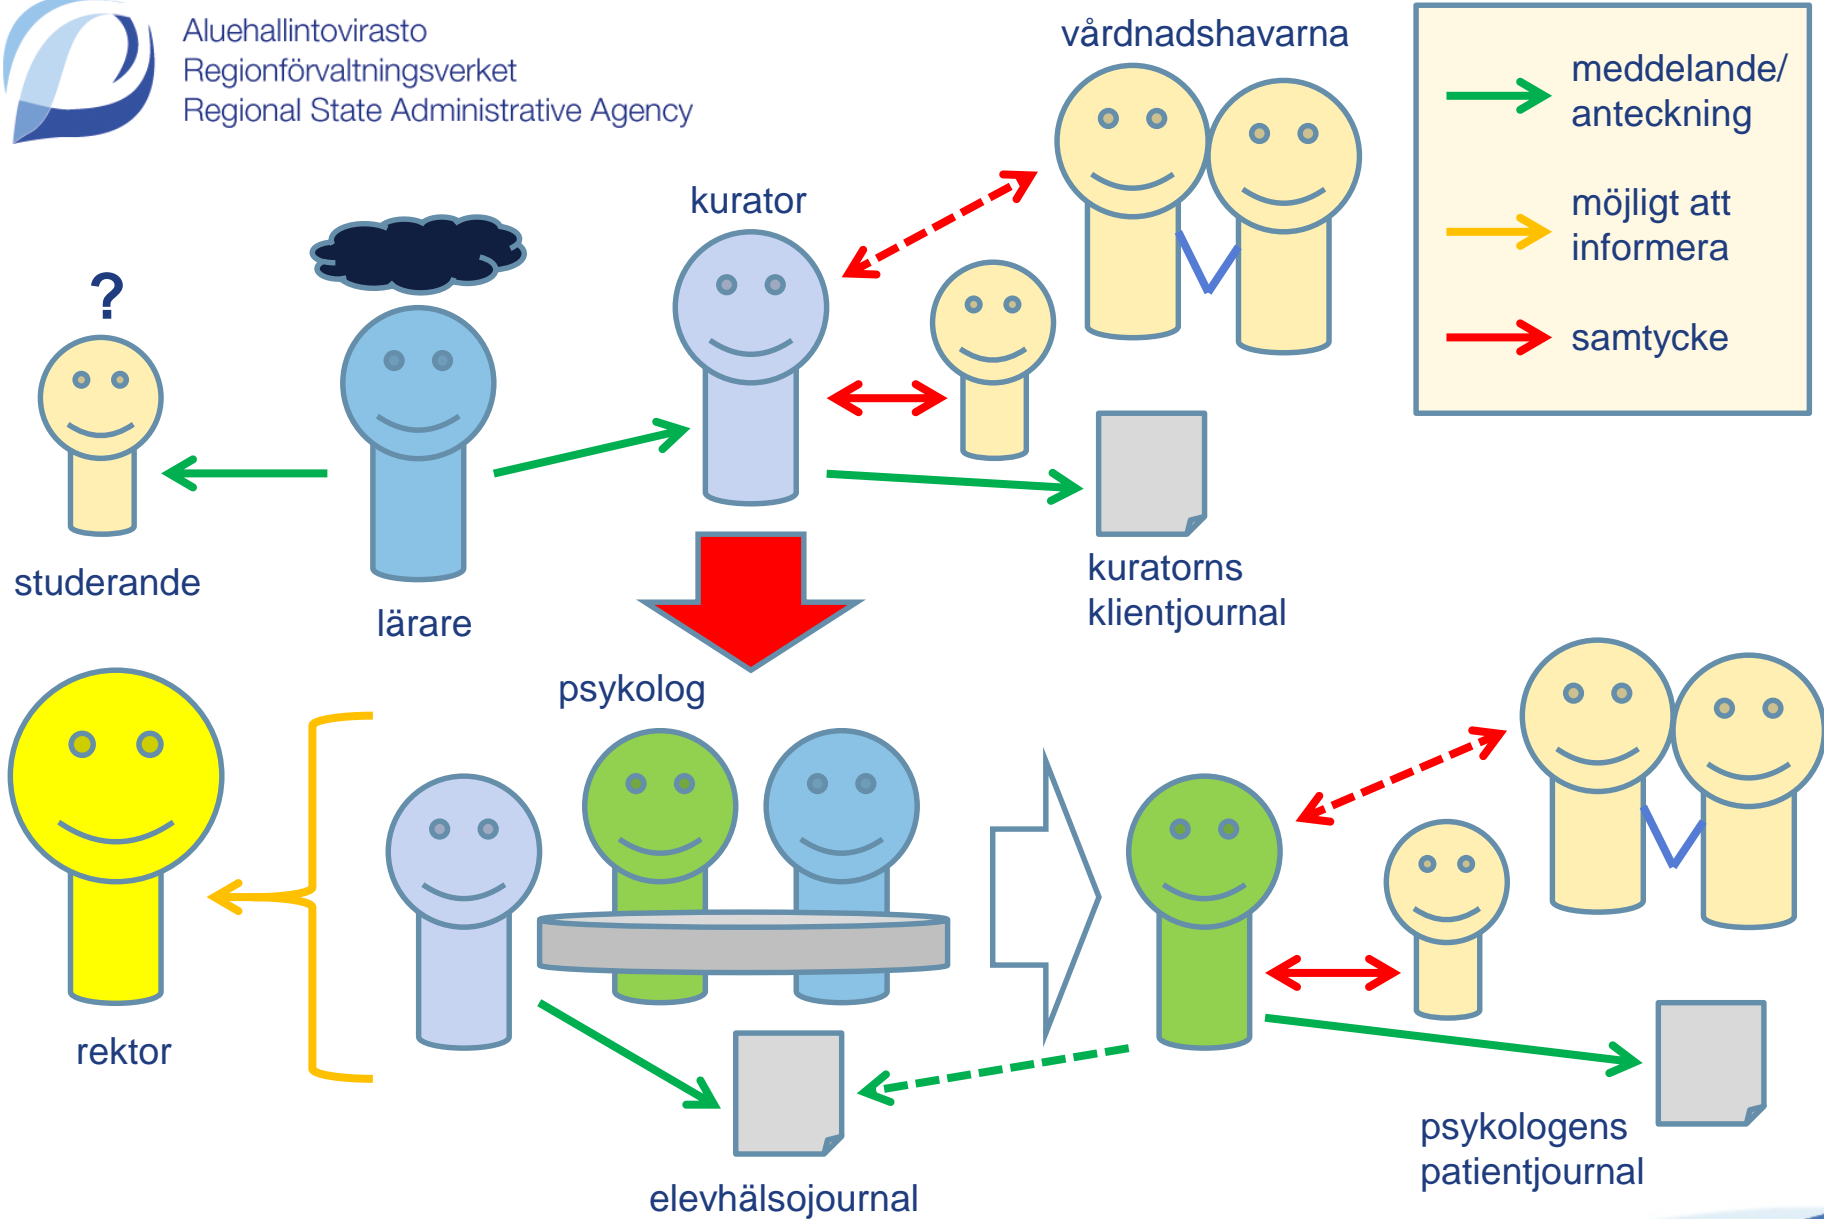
Aluehallintovirasto
Regionförvaltningsverket
Regional State Administrative Agency

vårdnadshavarna

meddelande/ anteckning

möjligt att informera

samtycke

kurator

?

studerande

lärare

kuratorns klientjournal

psykolog

rektor

psykologens patientjournal

elevhälsojournal